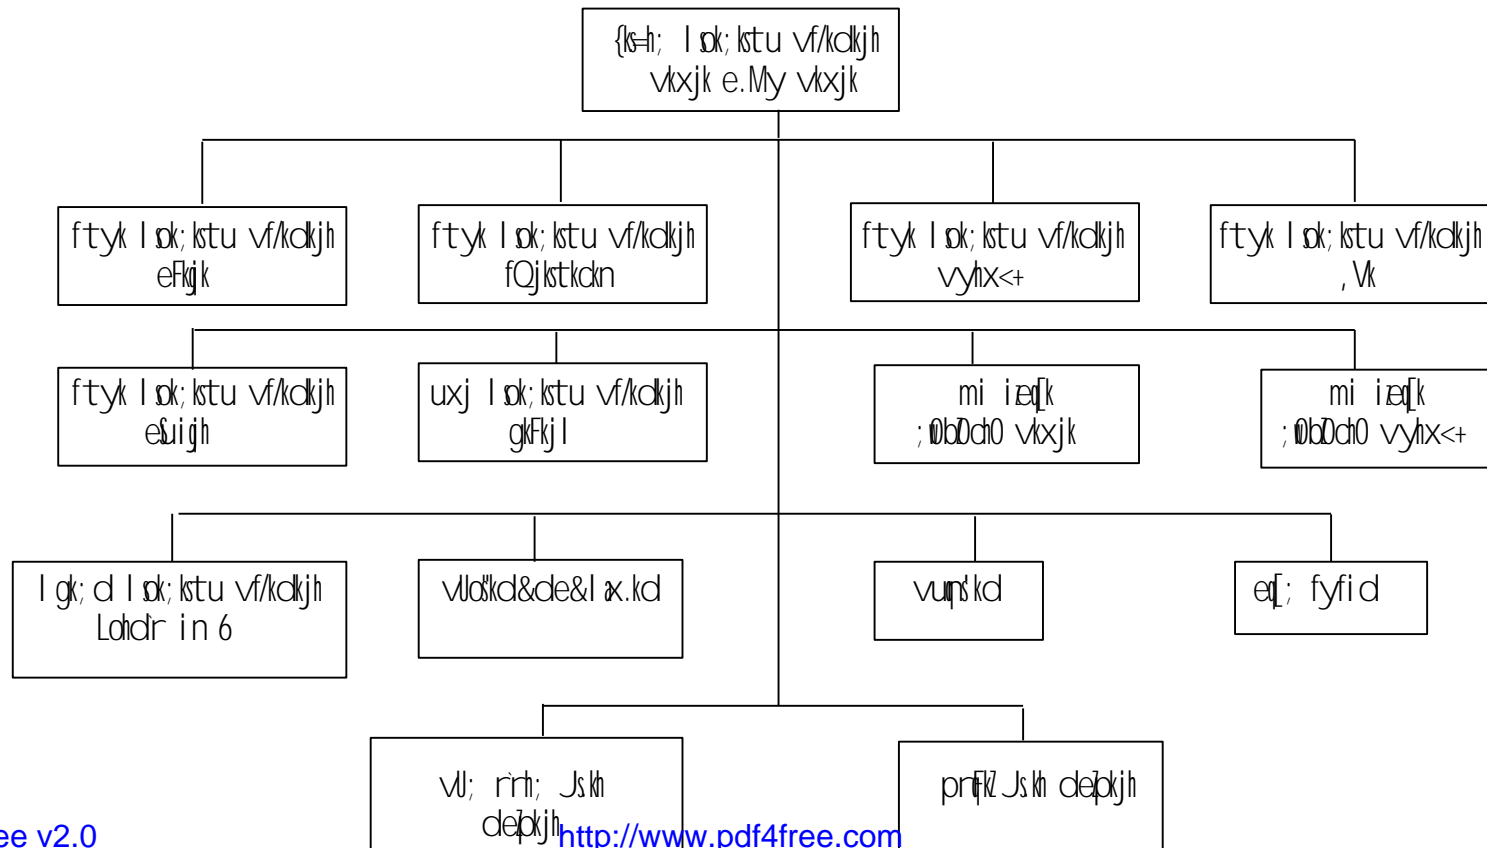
{ks=h; lsok;kstu vf/kdkjh vkxjk e.My vkxjk

ftyk lsok;kstu vf/kdkjh eFkqjk

ftyk lsok;kstu vf/kdkjh fQjkstkckn

ftyk lsok;kstu vf/kdkjh vyhx<+

ftyk lsok;kstu vf/kdkjh ,Vk

ftyk lsok;kstu vf/kdkjh eSuiqjh

uxj lsok;kstu vf/kdkjh gkFkjl

mi izeq[k ;wfuoflZVh vkxjk

mi izeq[k ;wfuoflZVh vyhx<+

lgk;d lsok;kstu vf/kdkjh Lohdr in 6

vkjf{kd&de&lax.kd

vuqpj.kd

eq[; fyfid

vkj; rrh; Js.kh deZpkjh

prqFkZ Js.kh deZpkjh

ee v2.0

http://www.pdf4free.com